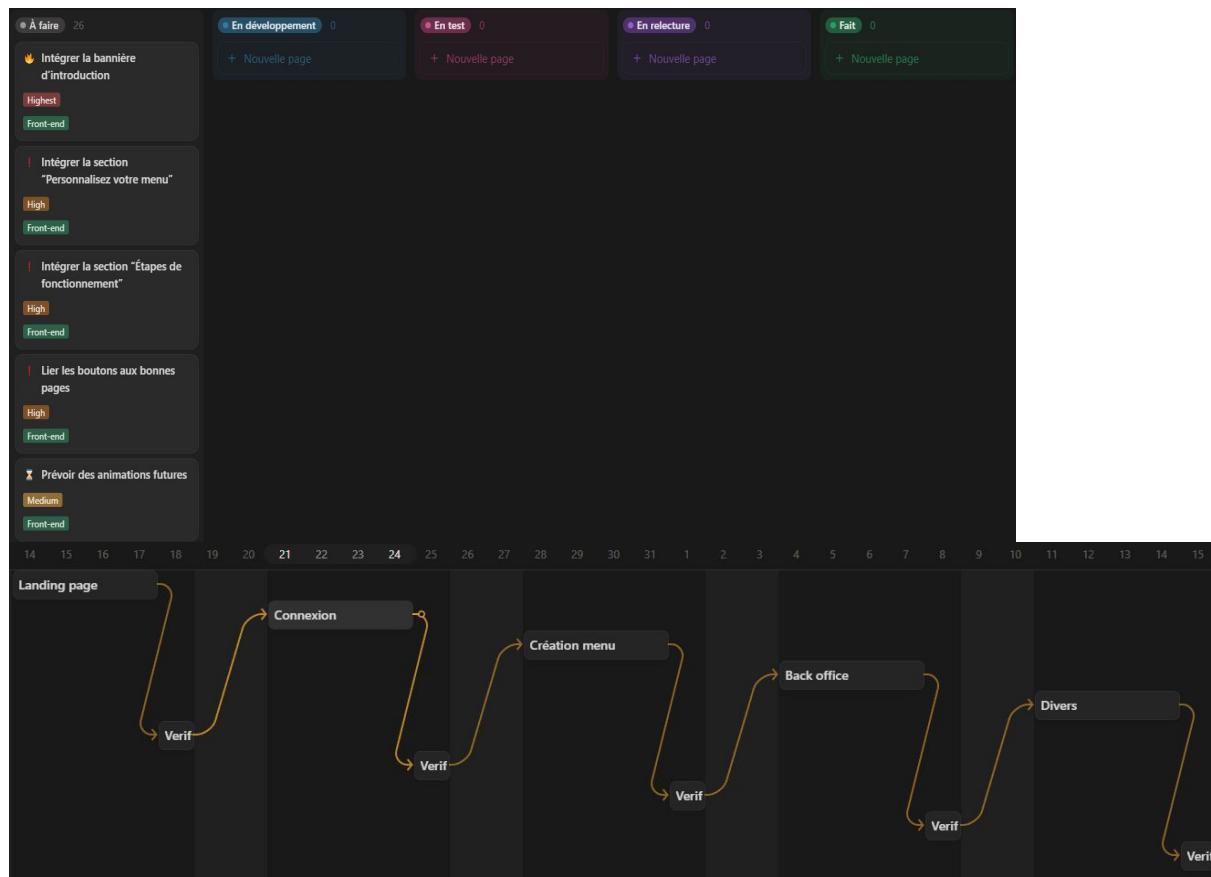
À faire 26

Intégrer la bannière d'introduction
Highest
Front-end

! Intégrer la section "Personnalisez votre menu"
High
Front-end

! Intégrer la section "Étapes de fonctionnement"
High
Front-end

! Lier les boutons aux bonnes pages
High
Front-end

Prévoir des animations futures
Medium
Front-end

En développement 0
+ Nouvelle page

En test 0
+ Nouvelle page

En relecture 0
+ Nouvelle page

Fait 0
+ Nouvelle page

14 15 16 17 18 19 20 21 22 23 24 25 26 27 28 29 30 31 1 2 3 4 5 6 7 8 9 10 11 12 13 14 15

Landing page
Verif
Connexion
Verif
Création menu
Verif
Back office
Verif
Divers
Verif